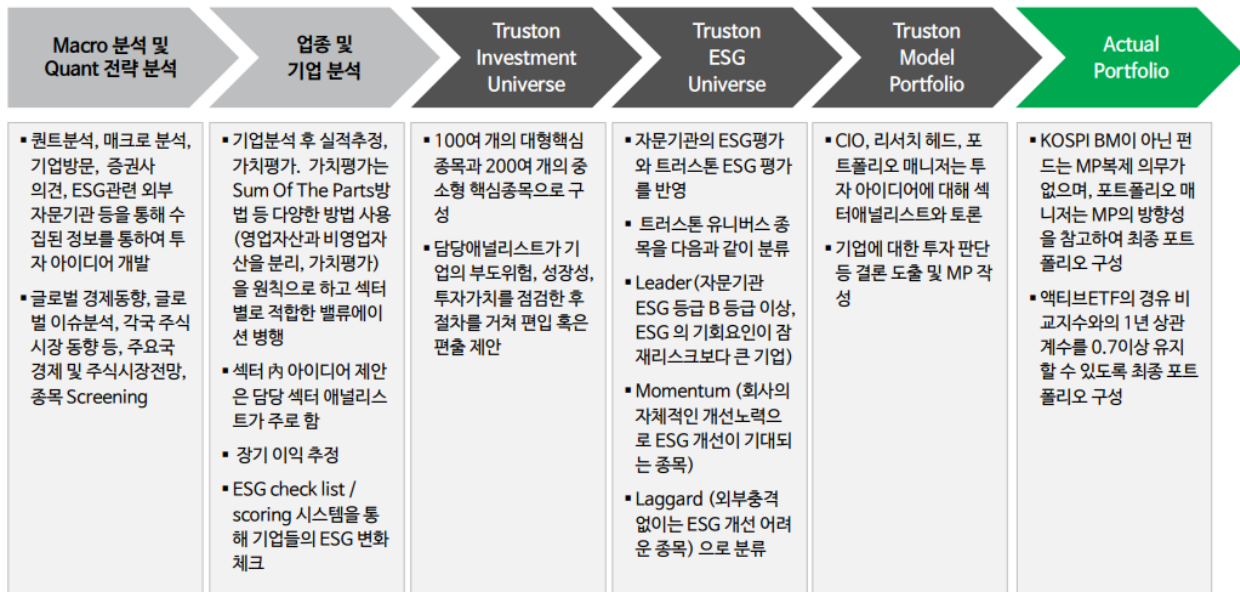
Macro 분석 및 Quant 전략 분석

업종 및 기업 분석

Truston Investment Universe

Truston ESG Universe

Truston Model Portfolio

Actual Portfolio

▪ 퀀트분석, 매크로 분석, 기업방문, 증권사 의견, ESG관련 외부 자문기관 등을 통해 수집된 정보를 통하여 투자 아이디어 개발

▪ 글로벌 경제동향, 글로벌 이슈분석, 각국 주식시장 동향 등, 주요국 경제 및 주식시장전망, 종목 Screening

▪ 기업분석 후 실적추정, 가치평가. 가치평가는 Sum Of The Parts방법 등 다양한 방법 사용 (영업자산과 비영업자산을 분리, 가치평가)을 원칙으로 하고 섹터별로 적합한 밸류에이션 병행

▪ 섹터 內 아이디어 제안은 담당 섹터 애널리스트가 주로 함

▪ 장기 이익 추정

▪ ESG check list / scoring 시스템을 통해 기업들의 ESG 변화 체크

▪ 100여 개의 대형핵심종목과 200여 개의 중소형 핵심종목으로 구성

▪ 담당애널리스트가 기업의 부도위험, 성장성, 투자가치를 점검한 후 절차를 거쳐 편입 혹은 편출 제안

▪ 자문기관의 ESG평가와 트러스톤 ESG 평가를 반영

▪ 트러스톤 유니버스 종목을 다음과 같이 분류

▪ Leader(자문기관 ESG 등급 B 등급 이상, ESG 의 기회요인이 잠재리스크보다 큰 기업)

▪ Momentum (회사의 자체적인 개선노력으로 ESG 개선이 기대되는 종목)

▪ Laggard (외부충격 없이는 ESG 개선 어려운 종목) 으로 분류

▪ CIO, 리서치 헤드, 포트폴리오 매니저는 투자 아이디어에 대해 섹터애널리스트와 토론

▪ 기업에 대한 투자 판단 등 결론 도출 및 MP 작성

▪ KOSPI BM이 아닌 펀드는 MP복제 의무가 없으며, 포트폴리오 매니저는 MP의 방향성을 참고하여 최종 포트폴리오 구성

▪ 액티브ETF의 경유 비교지수와의 1년 상관계수를 0.7이상 유지할 수 있도록 최종 포트폴리오 구성